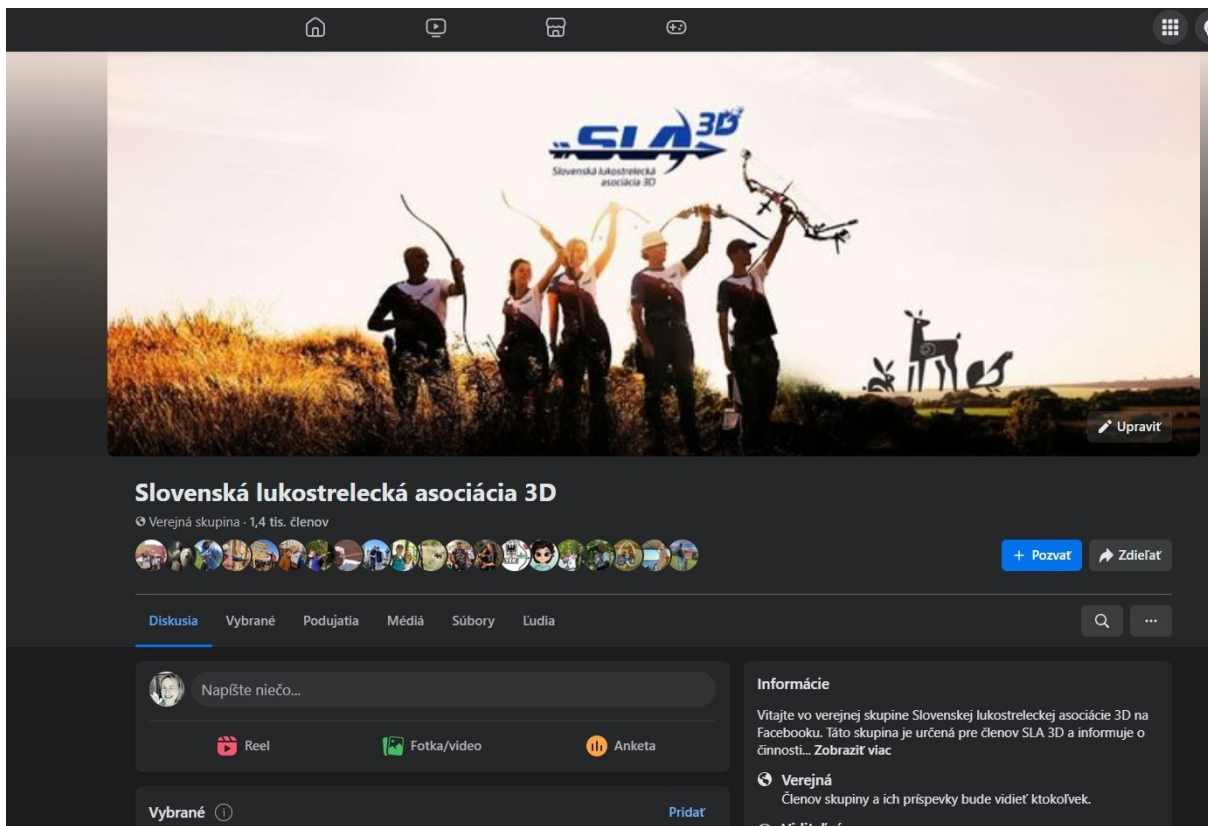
SLA 3D
Slovenská lukostrelecká asociácia 3D

Upraviť

Slovenská lukostrelecká asociácia 3D
Verejná skupina · 1,4 tis. členov

+ Pozvať
Zdieľať

Diskusia
Vybrané
Podujatia
Médiá
Súbory
Ľudia

...

Napíšte niečo...

Reel
Fotka/video
Anketa

Vybrané
Pridať

Informácie
Vitajte vo verejnej skupine Slovenskej lukostreleckej asociácie 3D na Facebooku. Táto skupina je určená pre členov SLA 3D a informuje o činnosti... Zobraziť viac

Verejná
Členov skupiny a ich príspevky bude vidieť ktokoľvek.

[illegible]